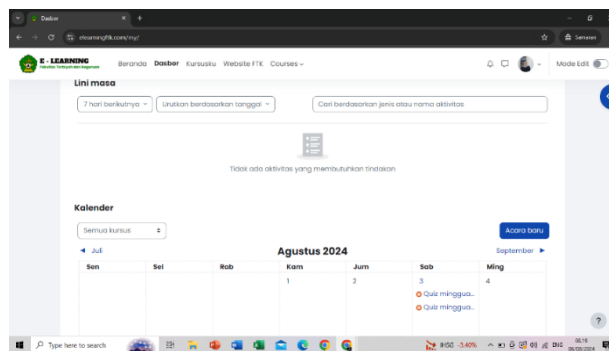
Dasbor

elearningftk.com/my/

Semua

E - LEARNING

Beranda Dasbor Kursusku Website FTK Courses

Mode Edit

Lini masa

7 hari berikutnya

Urutkan berdasarkan tanggal

Cari berdasarkan jenis atau nama aktivitas

Tidak ada aktivitas yang membutuhkan tindakan

Kalender

Semua kursus

Acara baru

◄ Juli

Agustus 2024

September ►

| Sen | Sel | Rab | Kam | Jum | Sab | Min |
|---|---|---|---|---|---|---|
| | | | 1 | 2 | 3 Quiz minggua... Quiz minggua... | 4 |

?

Type here to search

IHSG -3,40%

ENG